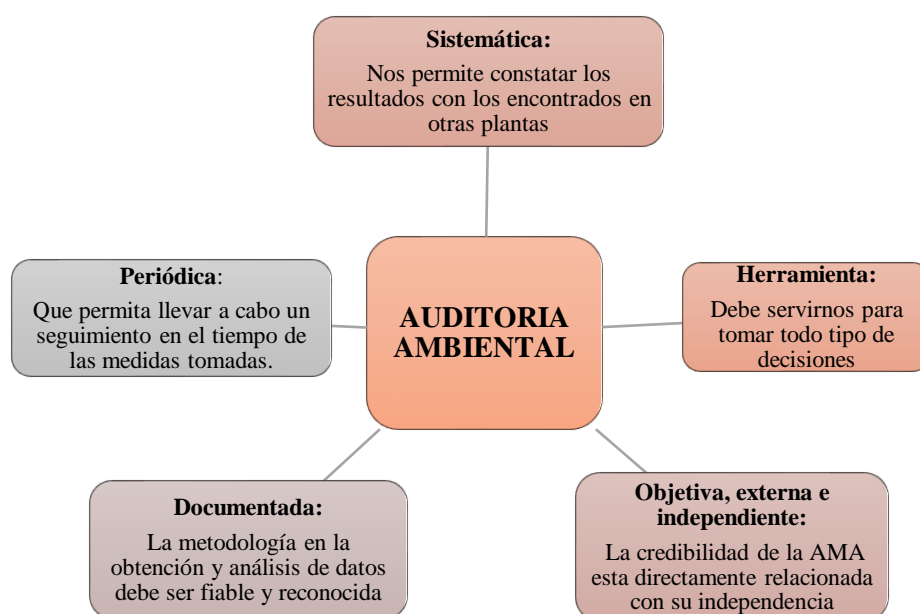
Sistemática:
Nos permite constatar los resultados con los encontrados en otras plantas

Periódica:
Que permita llevar a cabo un seguimiento en el tiempo de las medidas tomadas.

AUDITORIA AMBIENTAL

Herramienta:
Debe servirnos para tomar todo tipo de decisiones

Documentada:
La metodología en la obtención y análisis de datos debe ser fiable y reconocida

Objetiva, externa e independiente:
La credibilidad de la AMA esta directamente relacionada con su independencia